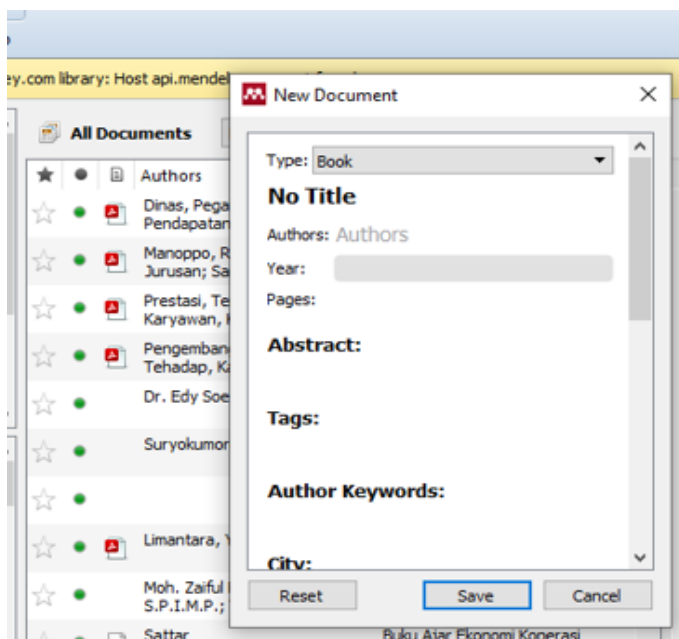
ey.com library: Host api.mendel

All Documents

Authors

Dinas, Pega
Pendapatan

Manoppo, R
Jurusan; Sa

Prestasi, Te
Karyawan, I

Pengemban
Tehadap, K

Dr. Edy Soe

Suryokumor

Limantara, Y

Moh. Zaiful
S.P.I.M.P.;

Sattar

Buku Ajar Ekonomi Koperasi

New Document

Type: Book

No Title

Authors: Authors

Year:

Pages:

Abstract:

Tags:

Author Keywords:

City:

Reset

Save

Cancel